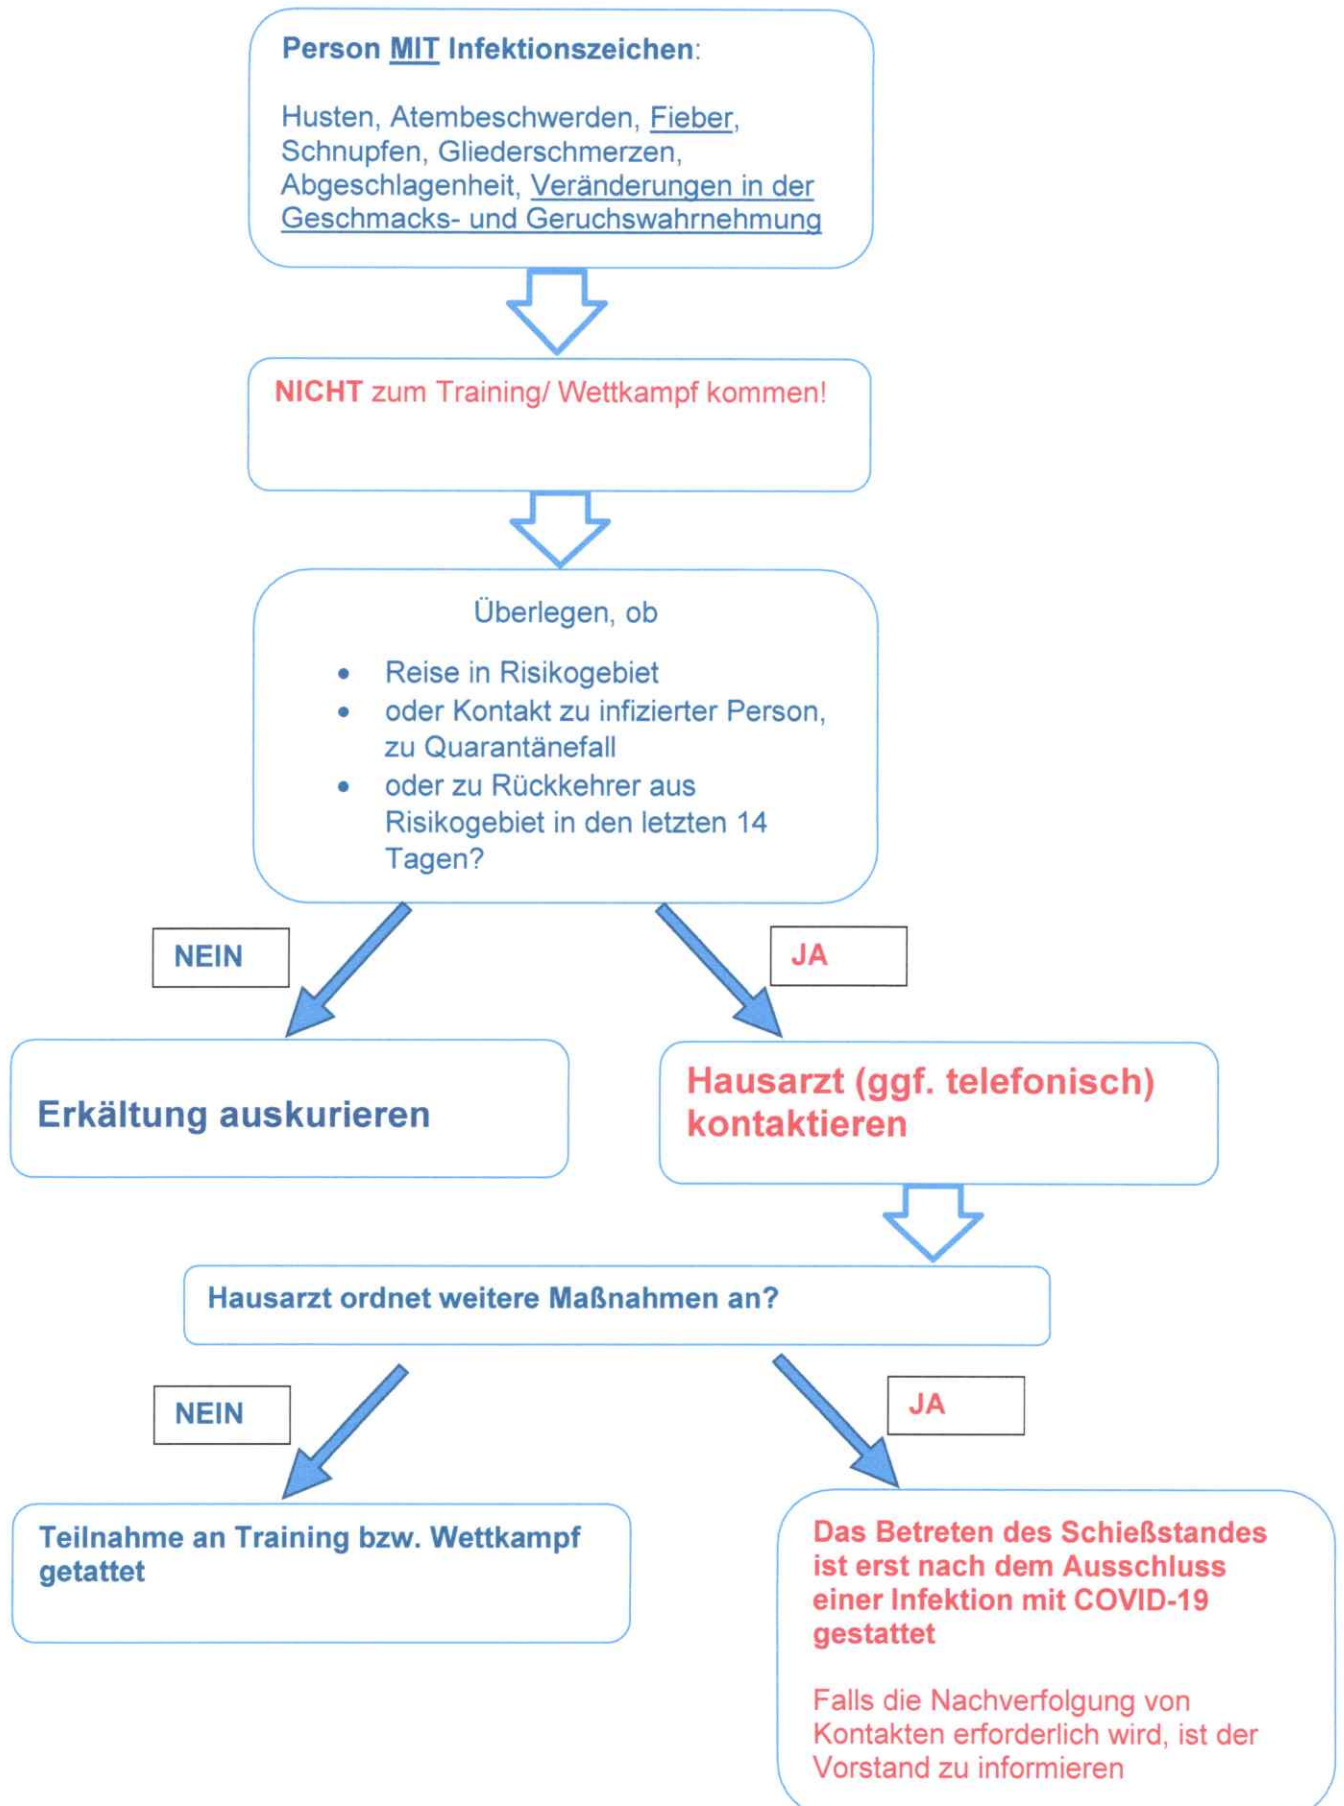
Person MIT Infektionszeichen:

Husten, Atembeschwerden, Fieber, Schnupfen, Gliederschmerzen, Abgeschlagenheit, Veränderungen in der Geschmacks- und Geruchswahrnehmung

NICHT zum Training/ Wettkampf kommen!

Überlegen, ob

- Reise in Risikogebiet
- oder Kontakt zu infizierter Person, zu Quarantänefall
- oder zu Rückkehrer aus Risikogebiet in den letzten 14 Tagen?

NEIN

JA

Erkältung auskurieren

Hausarzt (ggf. telefonisch) kontaktieren

Hausarzt ordnet weitere Maßnahmen an?

NEIN

JA

Teilnahme an Training bzw. Wettkampf getattet

Das Betreten des Schießstandes ist erst nach dem Ausschluss einer Infektion mit COVID-19 gestattet

Falls die Nachverfolgung von Kontakten erforderlich wird, ist der Vorstand zu informieren